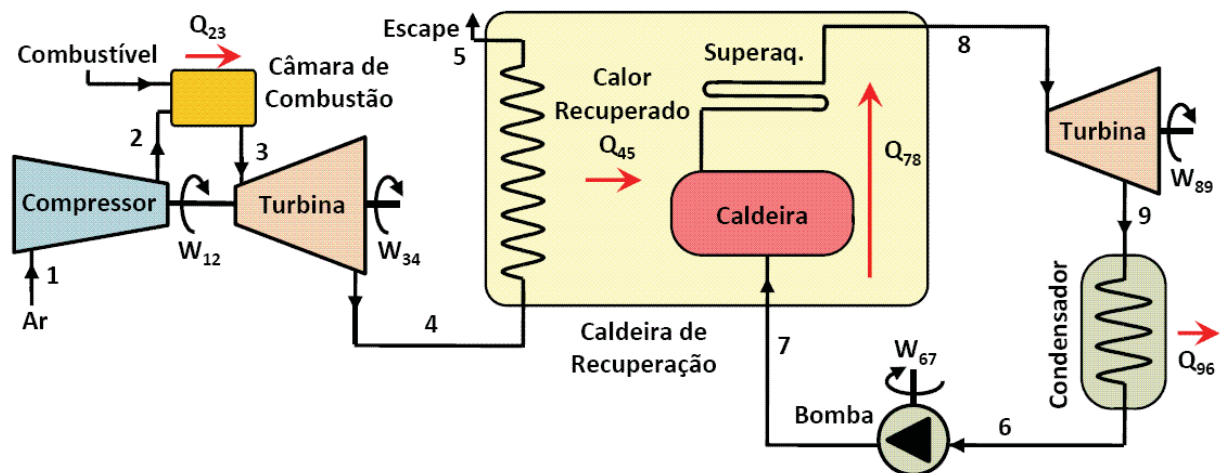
$Q_{23}$

Combustível

Câmara de Combustão

2

3

Compressor

Turbina

$W_{12}$

$W_{34}$

1

Ar

Escape

5

Calor Recuperado

$Q_{45}$

Superaq.

Caldeira

$Q_{78}$

4

Caldeira de Recuperação

7

8

Turbina

$W_{89}$

9

Condensador

$Q_{96}$

$W_{67}$

Bomba

6